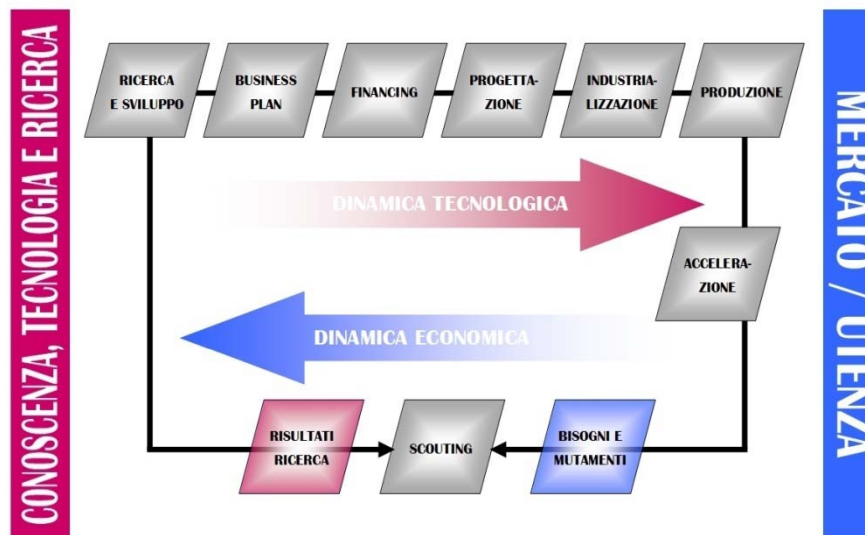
CONOSCENZA, TECNOLOGIA E RICERCA

RICERCA E SVILUPPO

BUSINESS PLAN

FINANCING

PROGETTAZIONE

INDUSTRIALIZZAZIONE

PRODUZIONE

DINAMICA TECNOLOGICA

ACCELERAZIONE

DINAMICA ECONOMICA

RISULTATI RICERCA

SCOUTING

BISOGNI E MUTAMENTI

MERCATO / UTENZA